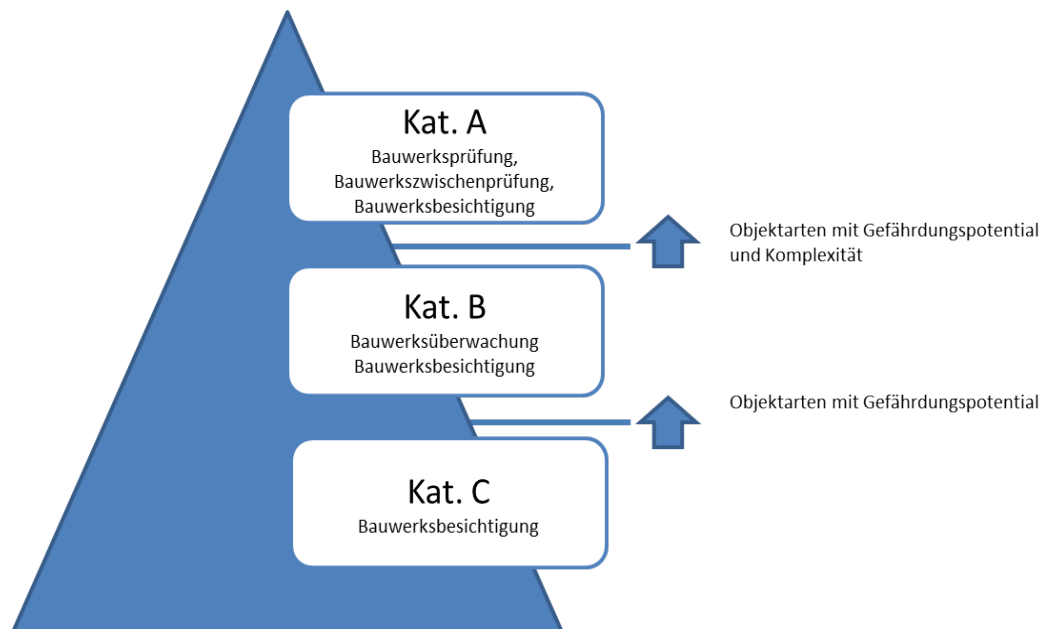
Kat. A
Bauwerksprüfung,
Bauwerkszwischenprüfung,
Bauwerksbesichtigung

Objektarten mit Gefährdungspotential und Komplexität

Kat. B
Bauwerksüberwachung
Bauwerksbesichtigung

Objektarten mit Gefährdungspotential

Kat. C
Bauwerksbesichtigung